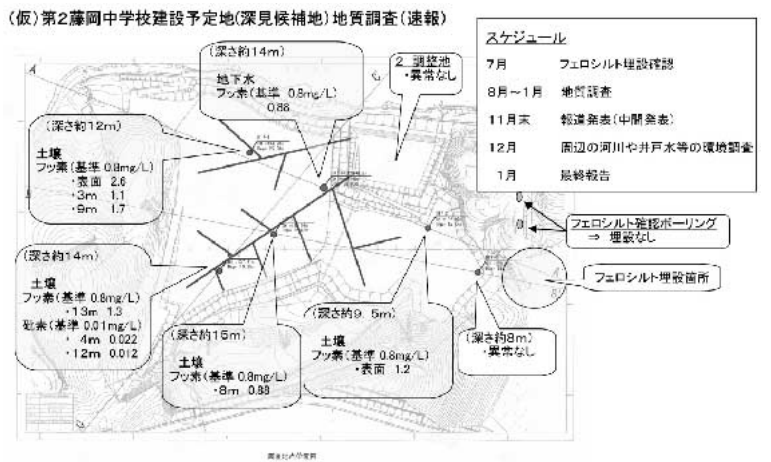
(仮)第2藤岡中学校建設予定地(深見候補地)地質調査(速報)

スケジュール

7月　フェロシルト埋設確認

8月～1月　地質調査

11月末　報道発表(中間発表)

12月　周辺の河川や井戸水等の環境調査

1月　最終報告

(深さ約14m)
地下水
フッ素(基準 0.8mg/L)
0.88

2　調整池
・異常なし

(深さ約12m)
土壌
フッ素(基準 0.8mg/L)
・表面　2.6
・3m　1.1
・9m　1.7

(深さ約14m)
土壌
フッ素(基準 0.8mg/L)
・13m　1.3
砒素(基準 0.01mg/L)
・4m　0.022
・12m　0.012

(深さ約15m)
土壌
フッ素(基準 0.8mg/L)
・8m　0.88

(深さ約9.5m)
土壌
フッ素(基準 0.8mg/L)
・表面　1.2

(深さ約8m)
・異常なし

フェロシルト確認ボーリング
⇒ 埋設なし

フェロシルト埋設箇所

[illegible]